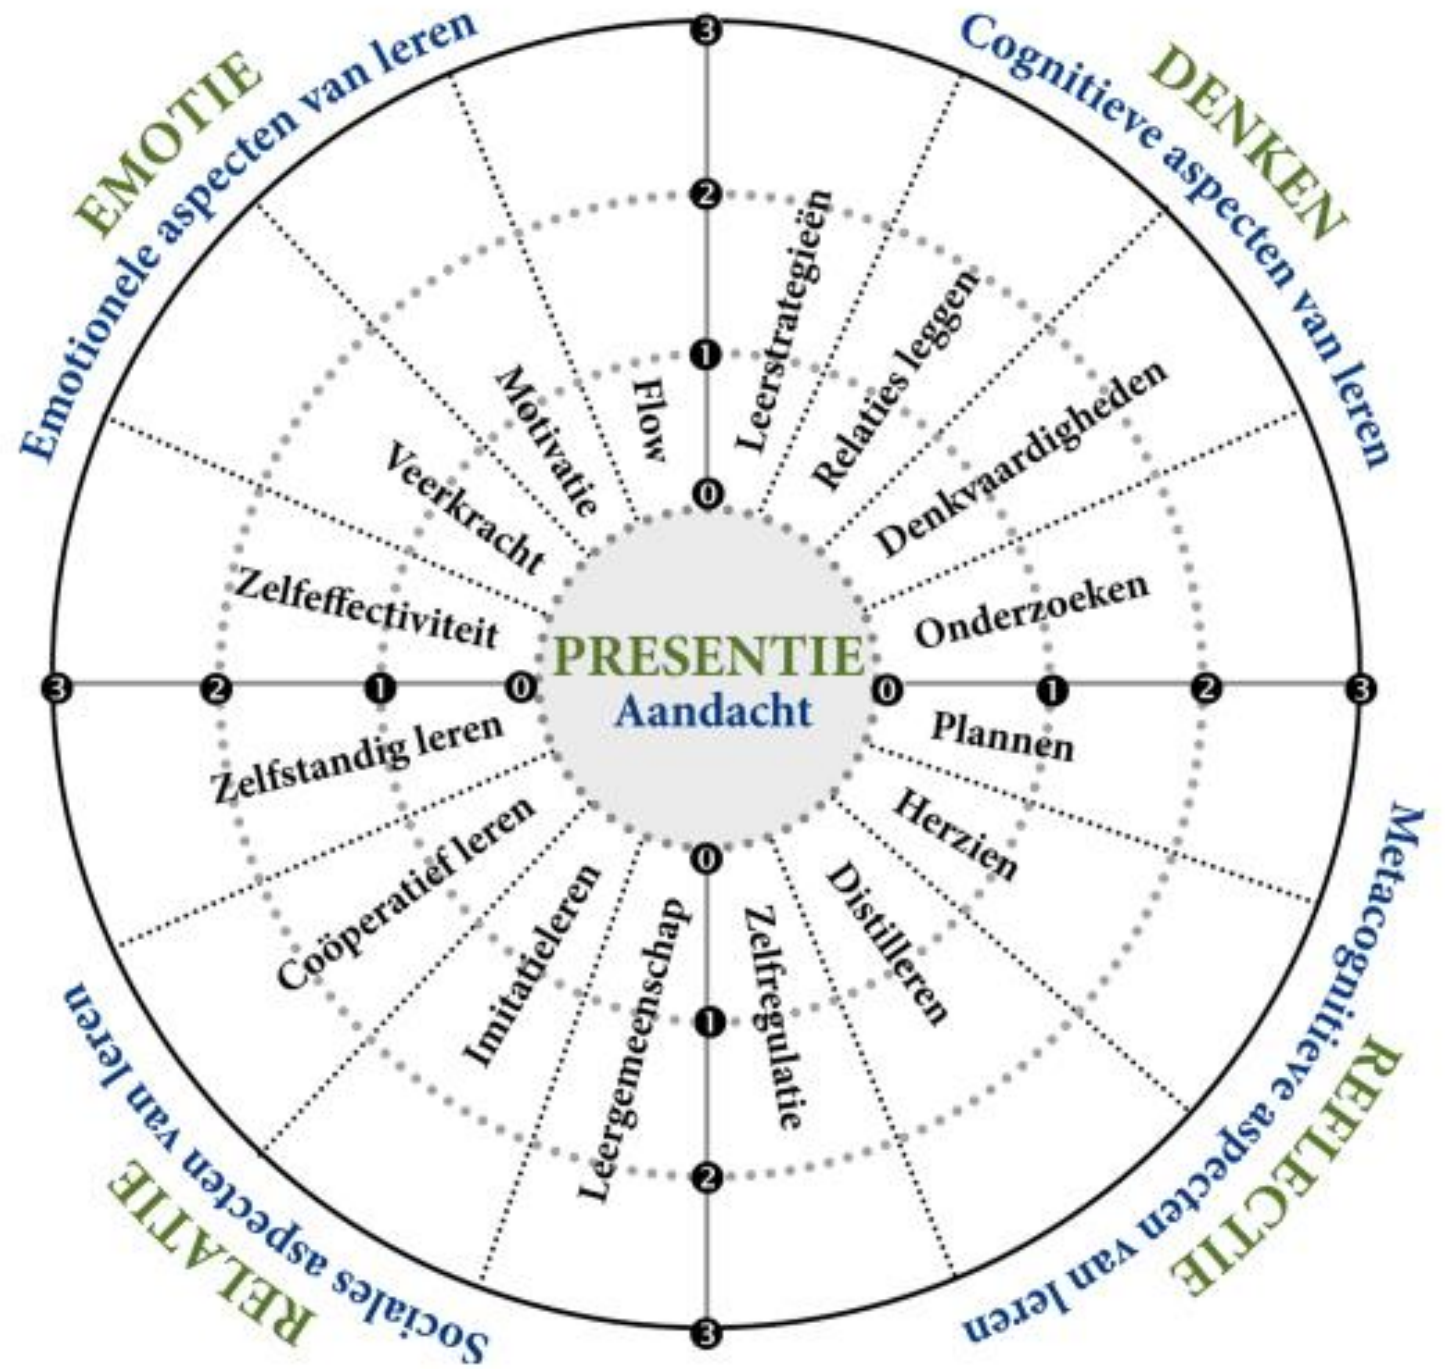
EMOTIE
Emotionele aspecten van leren

DENKEN
Cognitieve aspecten van leren

3
2
1
0

Flow
Motivatie
Veerkracht
Zelfeffectiviteit
Leerstrategieën
Relaties leggen
Denkvaardigheden
Onderzoeken

3 2 1 0
PRESENTIE
Aandacht
0 1 2 3

Zelfstandig leren
Coöperatief leren
Imitatieleren
Leergemeenschap
Plannen
Herzien
Distilleren
Zelfregulatie

0
1
2
3

RELATIE
Sociales aspecten van leren

REFLECTIE
Metacognitieve aspecten van leren